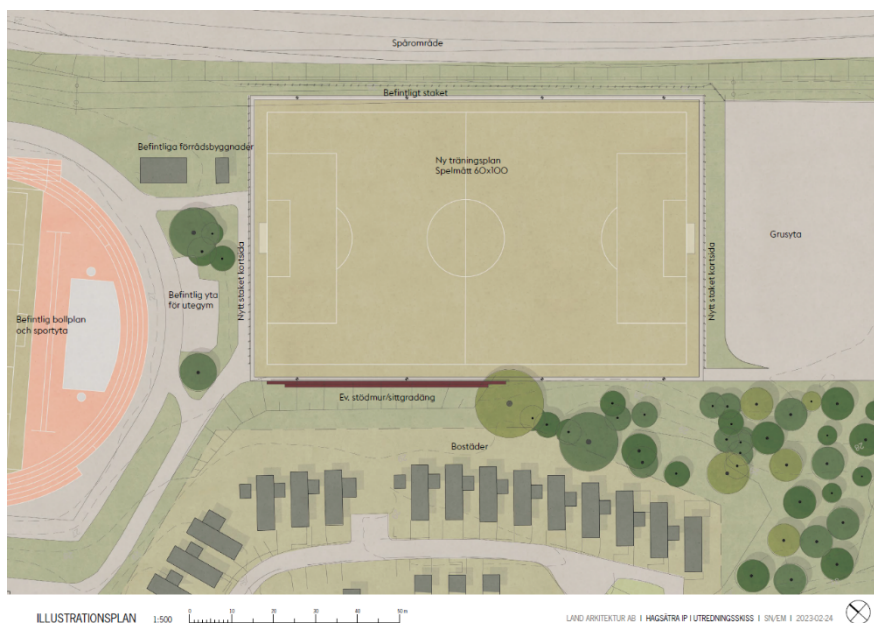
Spårområde

Befintligt staket

Befintliga förrådsbyggnader

Ny träningsplan
Spelmått 60x100

Grusyta

Nytt staket kortsida

Nytt staket kortsida

Befintlig yta för utegym

Befintlig bollplan och sportyta

Ev. stödmur/sittgradäng

Bostäder

ILLUSTRATIONSPLAN 1:500 0 10 20 30 40 50 m

LAND ARKITEKTUR AB | HAGSÄTRA IP | UTREDNINGSSKISS | SN/EM | 2023-02-24